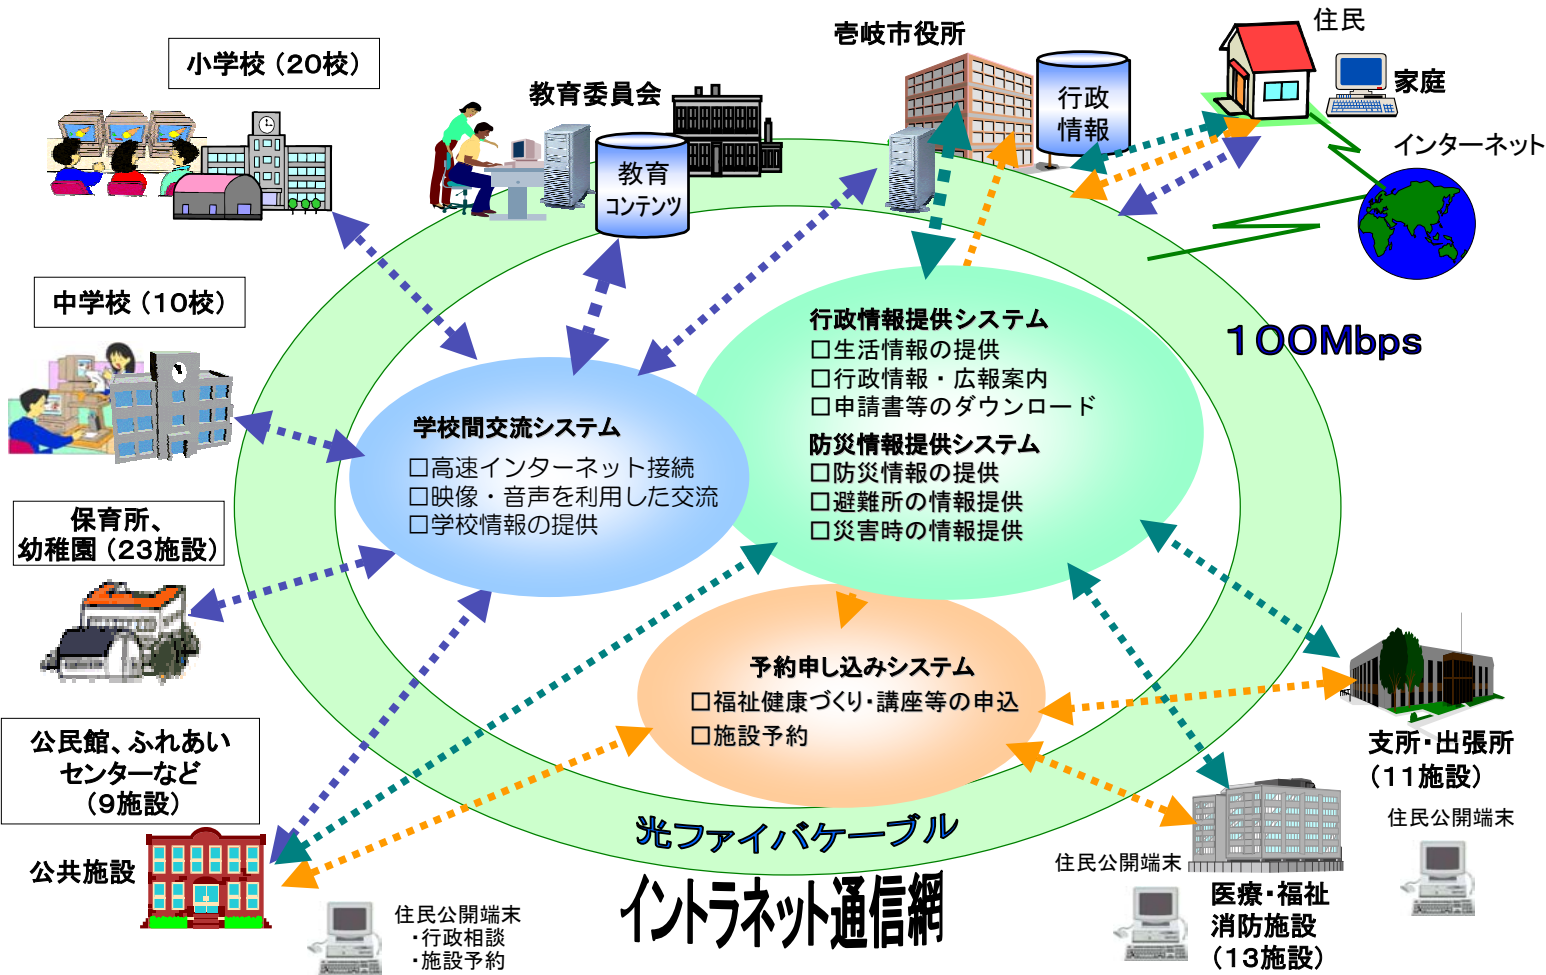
小学校（20校）

教育委員会

教育 コンテンツ

壱岐市役所

行政 情報

住民

家庭

インターネット

中学校（10校）

100Mbps

行政情報提供システム
□生活情報の提供
□行政情報・広報案内
□申請書等のダウンロード

防災情報提供システム
□防災情報の提供
□避難所の情報提供
□災害時の情報提供

学校間交流システム
□高速インターネット接続
□映像・音声を利用した交流
□学校情報の提供

保育所、幼稚園（23施設）

予約申し込みシステム
□福祉健康づくり・講座等の申込
□施設予約

公民館、ふれあいセンターなど（9施設）

支所・出張所（11施設）

住民公開端末

光ファイバケーブル

公共施設

住民公開端末

医療・福祉 消防施設 （13施設）

住民公開端末
・行政相談
・施設予約

イントラネット通信網